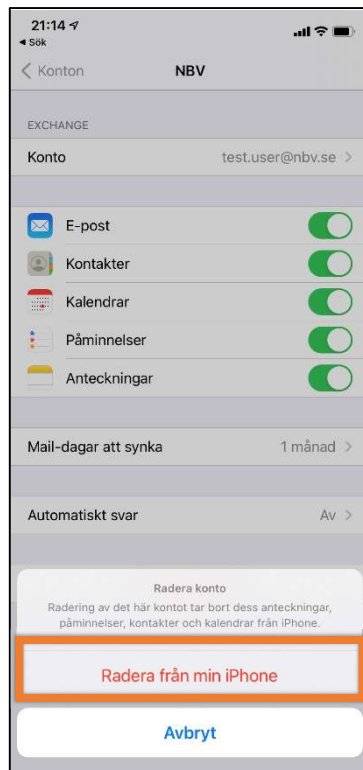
21:14
◂ Sök

< Konton NBV

EXCHANGE

Konto test.user@nbv.se >

E-post

Kontakter

Kalendrar

Påminnelser

Anteckningar

Mail-dagar att synka 1 månad >

Automatiskt svar Av >

Radera konto

Radering av det här kontot tar bort dess anteckningar, påminnelser, kontakter och kalendrar från iPhone.

Radera från min iPhone

Avbryt